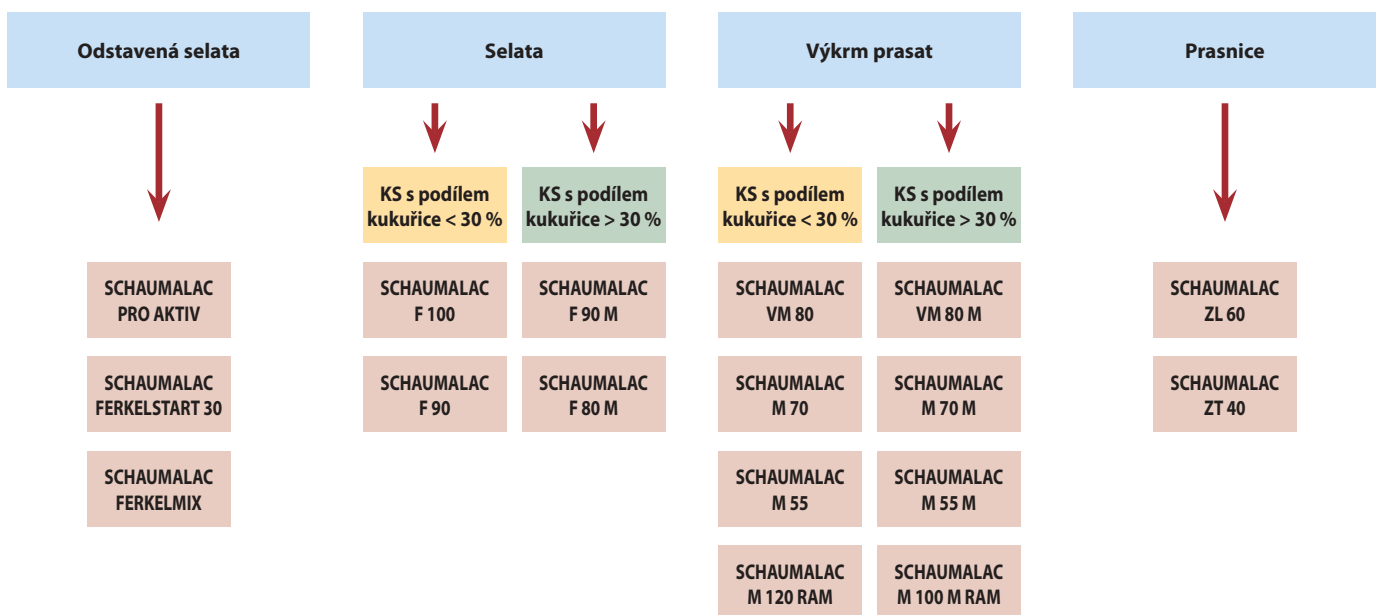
Odstavená selata

SCHAUMALAC PRO AKTIV

SCHAUMALAC FERKELSTART 30

SCHAUMALAC FERKELMIX

Selata

KS s podílem kukuřice < 30 %

SCHAUMALAC F 100

SCHAUMALAC F 90

KS s podílem kukuřice > 30 %

SCHAUMALAC F 90 M

SCHAUMALAC F 80 M

Výkrm prasat

KS s podílem kukuřice < 30 %

SCHAUMALAC VM 80

SCHAUMALAC M 70

SCHAUMALAC M 55

SCHAUMALAC M 120 RAM

KS s podílem kukuřice > 30 %

SCHAUMALAC VM 80 M

SCHAUMALAC M 70 M

SCHAUMALAC M 55 M

SCHAUMALAC M 100 M RAM

Prasnice

SCHAUMALAC ZL 60

SCHAUMALAC ZT 40